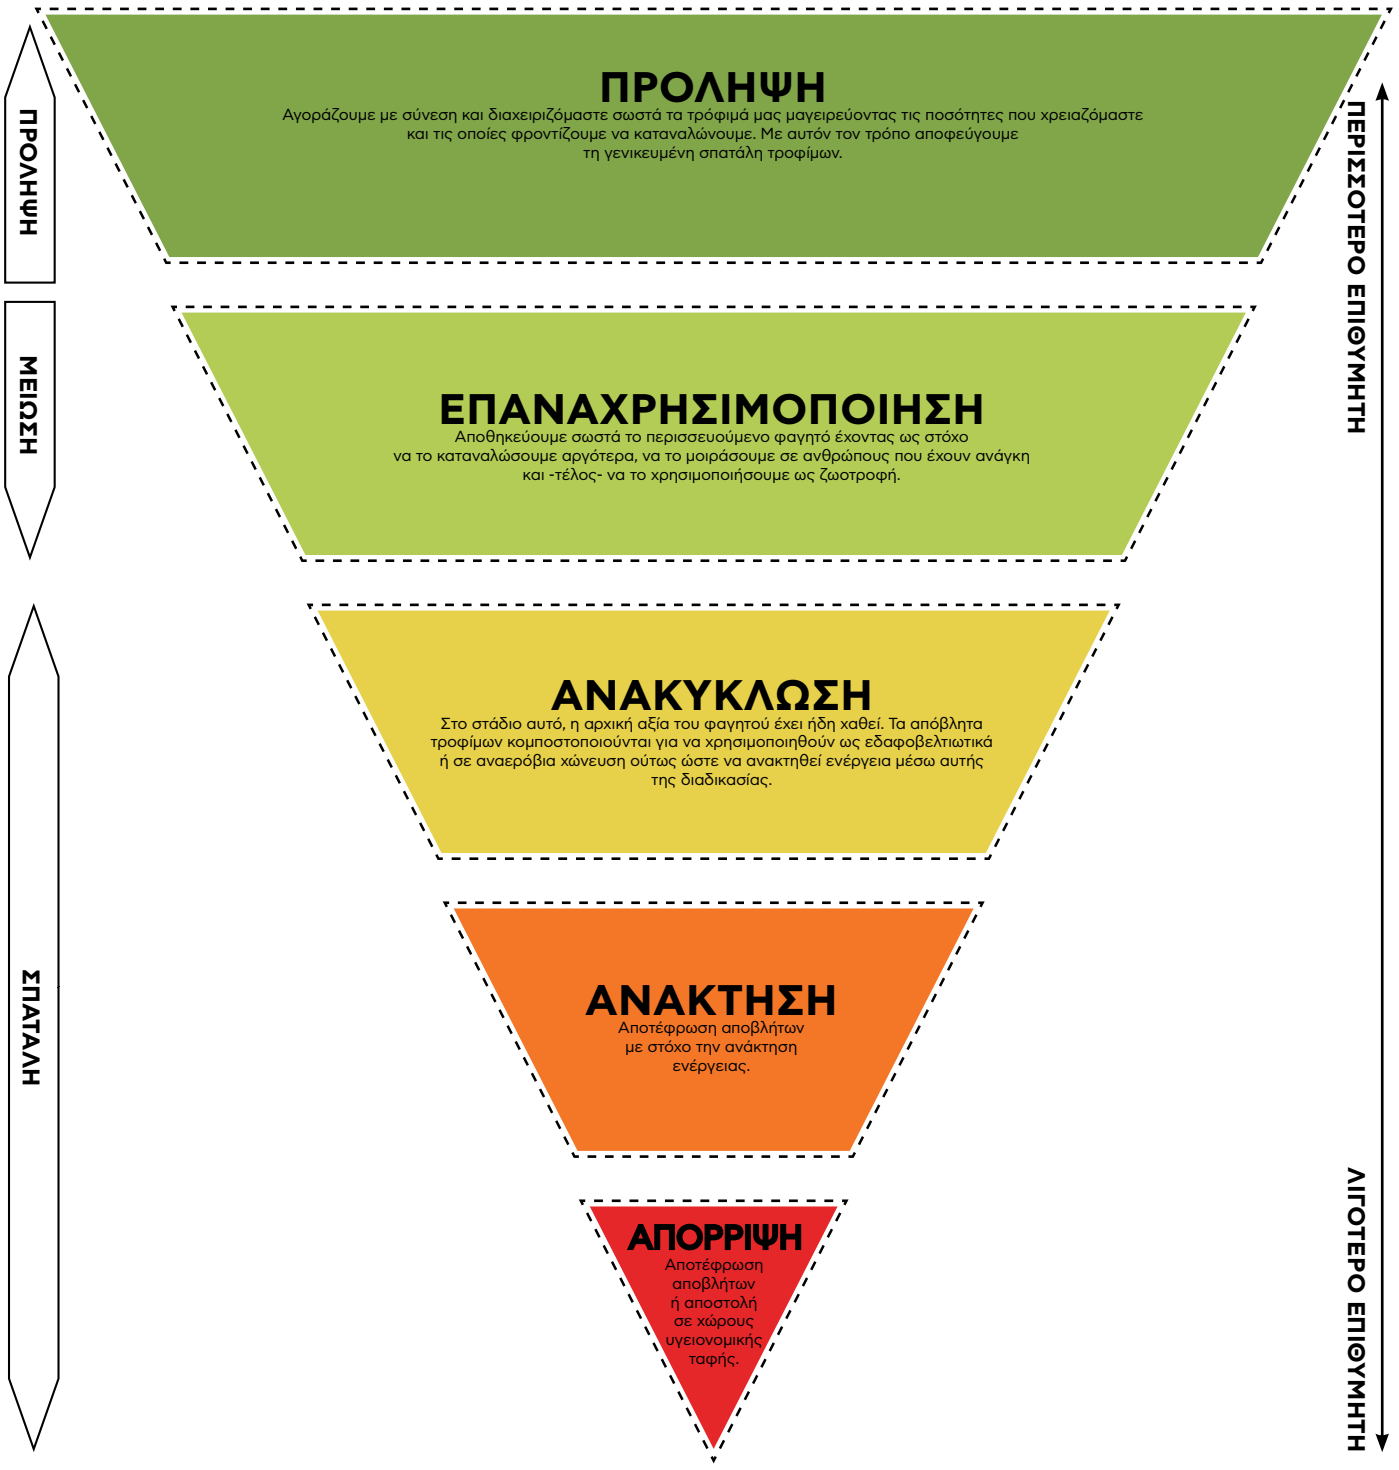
ΠΡΟΛΗΨΗ

ΜΕΙΩΣΗ

ΣΠΑΤΑΛΗ

ΠΡΟΛΗΨΗ
Αγοράζουμε με σύνεση και διαχειριζόμαστε σωστά τα τρόφιμά μας μαγειρεύοντας τις ποσότητες που χρειαζόμαστε και τις οποίες φροντίζουμε να καταναλώνουμε. Με αυτόν τον τρόπο αποφεύγουμε τη γενικευμένη σπατάλη τροφίμων.

ΕΠΑΝΑΧΡΗΣΙΜΟΠΟΙΗΣΗ
Αποθηκεύουμε σωστά το περισσευούμενο φαγητό έχοντας ως στόχο να το καταναλώσουμε αργότερα, να το μοιράσουμε σε ανθρώπους που έχουν ανάγκη και -τέλος- να το χρησιμοποιήσουμε ως ζωοτροφή.

ΑΝΑΚΥΚΛΩΣΗ
Στο στάδιο αυτό, η αρχική αξία του φαγητού έχει ήδη χαθεί. Τα απόβλητα τροφίμων κομποστοποιούνται για να χρησιμοποιηθούν ως εδαφοβελτιωτικά ή σε αναερόβια χώνευση ούτως ώστε να ανακτηθεί ενέργεια μέσω αυτής της διαδικασίας.

ΑΝΑΚΤΗΣΗ
Αποτέφρωση αποβλήτων με στόχο την ανάκτηση ενέργειας.

ΑΠΟΡΡΙΨΗ
Αποτέφρωση αποβλήτων ή αποστολή σε χώρους υγειονομικής ταφής.

ΠΕΡΙΣΣΟΤΕΡΟ ΕΠΙΘΥΜΗΤΗ

ΛΙΓΟΤΕΡΟ ΕΠΙΘΥΜΗΤΗ